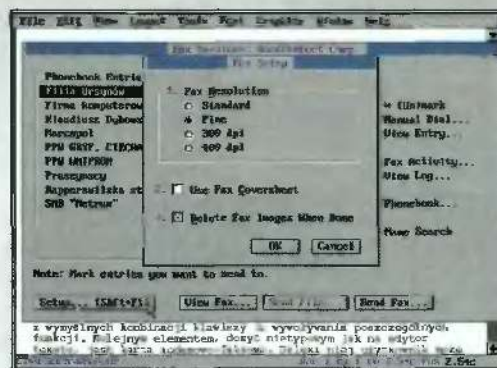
File Edit View Layout Tools Font Graphics Window Help

Fax Services: WordPerfect Corp

Fax Setup

Phonebook Entries
Filia Ursynów
Firma komputerowa
Klaudiusz Dąbrowski
Mercapol
PPU GRYF, CIECHANÓW
PPU UNIPROM
Przegrody
Rapperswilska st
SMB "Metrum"

1. Fax Resolution
Standard
Fine
200 dpi
400 dpi

2. Use Fax Coversheet

3. Delete Fax Images When Done

OK Cancel

Unmark
Manual Dial...
View Entry...

Fax Activity...
View Log...

Phonebook...

Name Search

Note: Mark entries you want to send to.

Setup... Shift+F1 View Fax... Send File... Send Fax...

z wymyślnych kombinacji klawiszy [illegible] wywoływania poszczególnych funkcji. Kolejnym elementem, dosyć nietypowym jak na edytor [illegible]

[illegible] Z.Sec